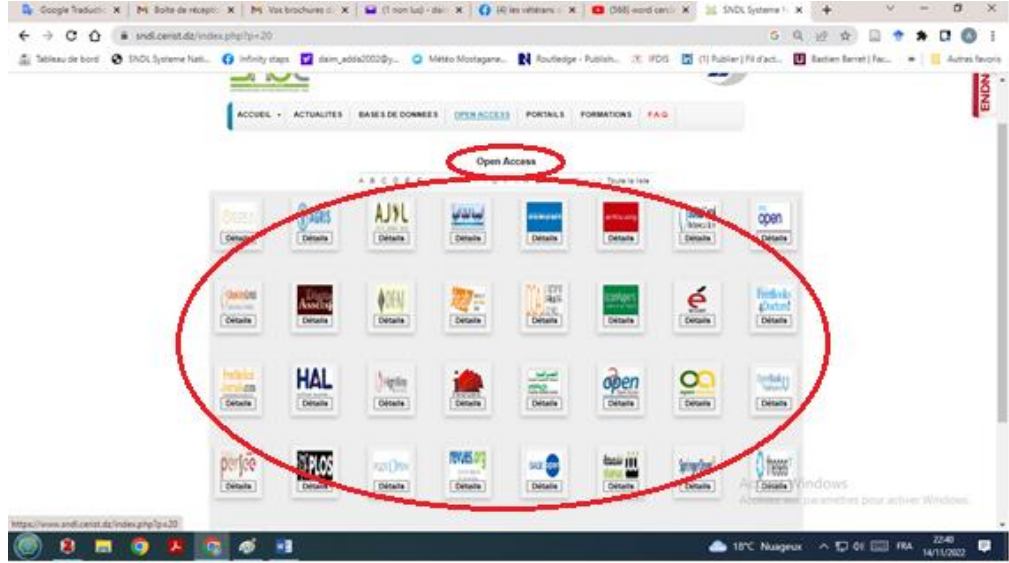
Google Traducti | Boîte de récepti | Vos brochures | (1 non lu) - dai | (4) les vétérans | (568) word cerci | SNDL Systeme

sndl.cerist.dz/index.php?p=20

Tableau de bord | SNDL Systeme Nati... | Infinity staps | daim_adda2002@y... | Météo Mostagane... | Routledge - Publish... | IFDIS | (1) Publier | Fil d'act... | Bastien Barret | Fac... | Autres favoris

ACCUEIL | ACTUALITES | BASES DE DONNEES | OPEN ACCESS | PORTAILS | FORMATIONS | FAQ

SNDL

Open Access

A B C D E ... Toute la liste

AJOL

HAL

open

revues.org

PLOS

perlee

Détails | Détails | Détails | Détails | Détails | Détails | Détails | Détails
Détails | Détails | Détails | Détails | Détails | Détails | Détails | Détails
Détails | Détails | Détails | Détails | Détails | Détails | Détails | Détails
Détails | Détails | Détails | Détails | Détails | Détails | Détails | Détails

Activer Windows
Accédez aux paramètres pour activer Windows.

https://www.sndl.cerist.dz/index.php?p=20

18°C Nuageux | FRA | 22:40 | 14/11/2022